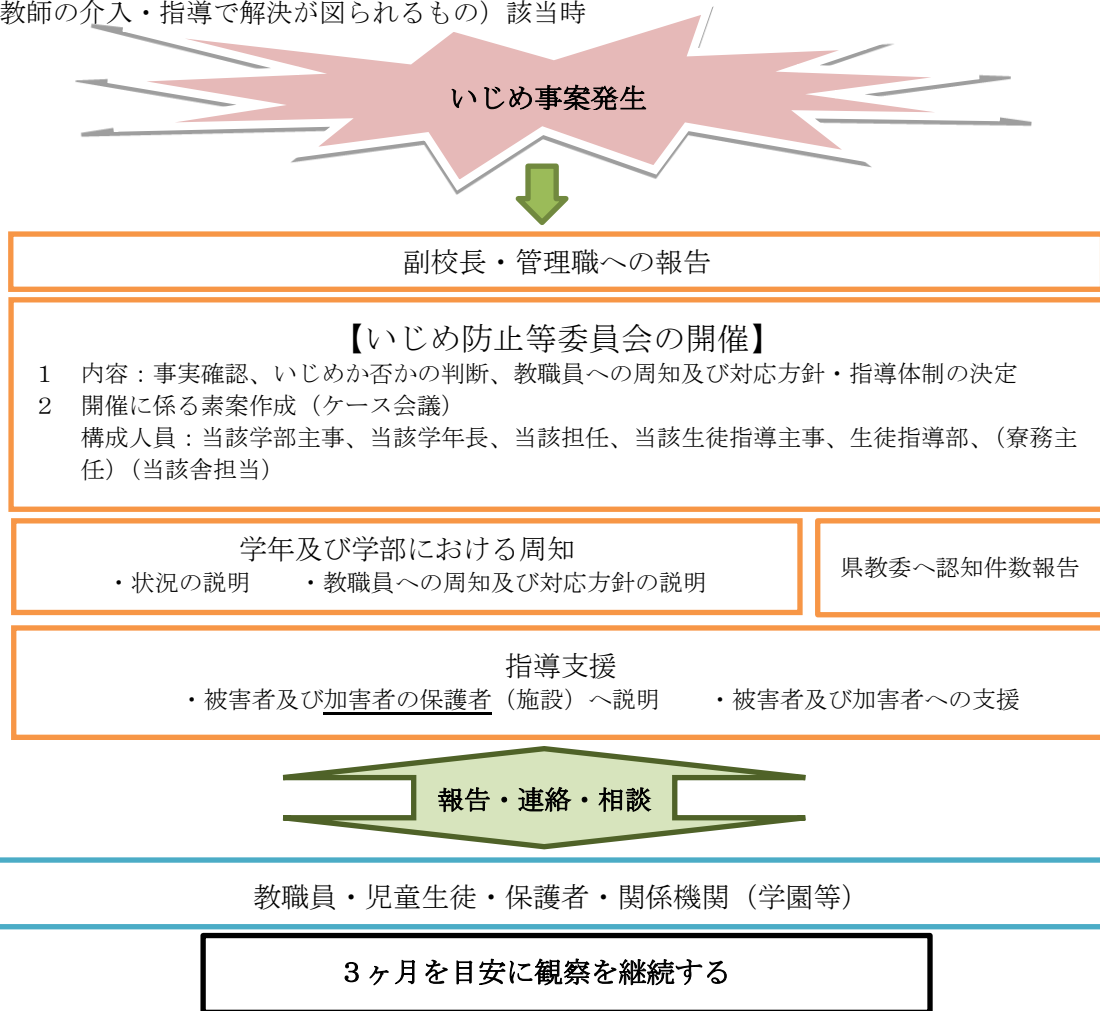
教師の介入・指導で解決が図られるもの）該当時

いじめ事案発生

副校長・管理職への報告

【いじめ防止等委員会の開催】
1　内容：事実確認、いじめか否かの判断、教職員への周知及び対応方針・指導体制の決定
2　開催に係る素案作成（ケース会議）
構成人員：当該学部主事、当該学年長、当該担任、当該生徒指導主事、生徒指導部、（寮務主任）（当該舎担当）

学年及び学部における周知
・状況の説明　・教職員への周知及び対応方針の説明

県教委へ認知件数報告

指導支援
・被害者及び加害者の保護者（施設）へ説明　・被害者及び加害者への支援

報告・連絡・相談

教職員・児童生徒・保護者・関係機関（学園等）

３ヶ月を目安に観察を継続する